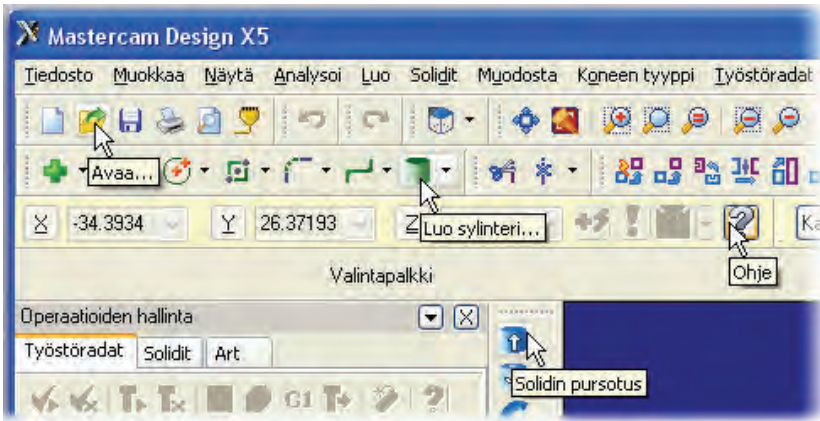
Mastercam Design X5

Tiedosto Muokkaa Näytä Analysoi Luo Solidit Muodosta Koneen tyyppi Työstöradat

Avaa...

Luo sylinteri...

X -34.3934 Y 26.37193 Z

Ka

Valintapalkki

Ohje

Operaatioiden hallinta

Työstöradat Solidit Art

Solidin pursotus